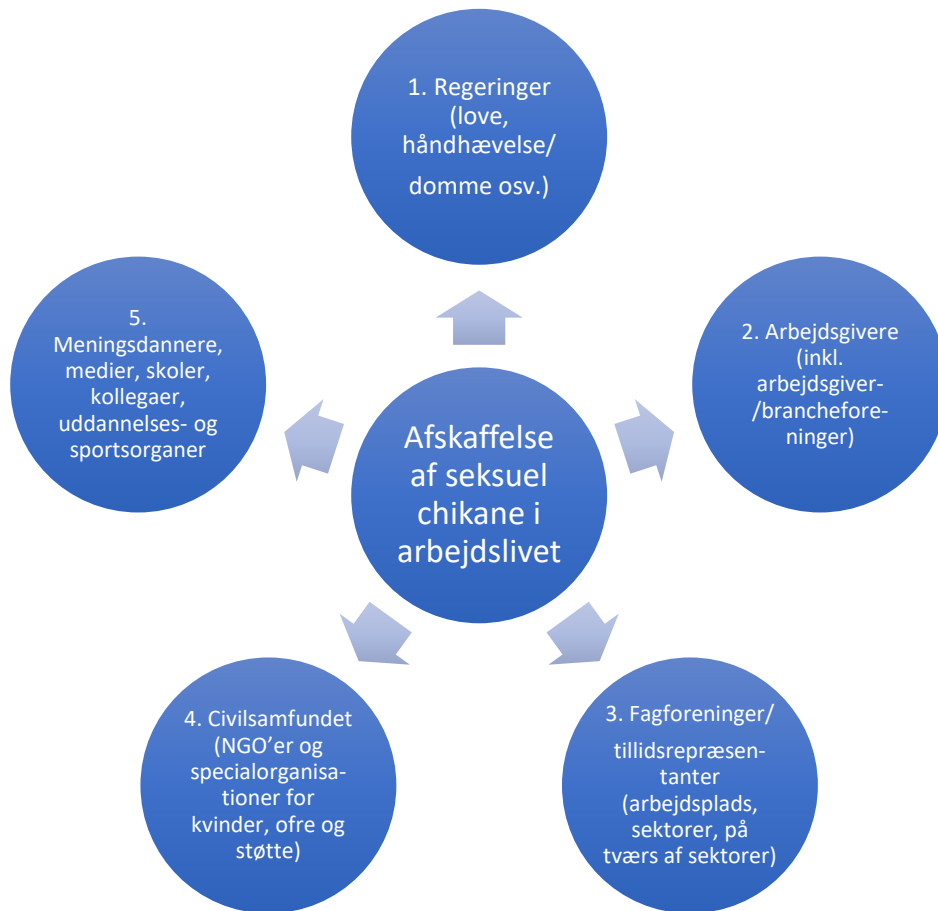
1. Regeringer (love, håndhævelse/ domme osv.)

5. Meningsdannere, medier, skoler, kollegaer, uddannelses- og sportsorganer

Afskaffelse af seksuel chikane i arbejdslivet

2. Arbejdsgivere (inkl. arbejdsgiver- /brancheforeninger)

4. Civilsamfundet (NGO'er og specialorganisationer for kvinder, ofre og støtte)

3. Fagforeninger/ tillidsrepræsentanter (arbejdsplads, sektorer, på tværs af sektorer)